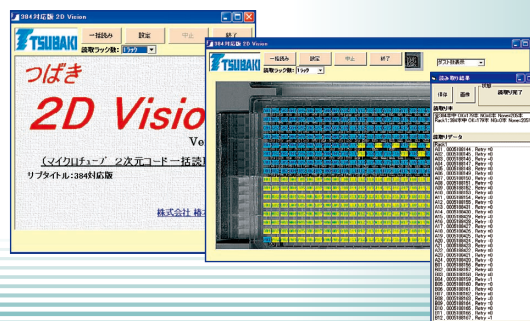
384対応版 2D Vision

TSUBAKI

一括読み　設定　中止　終了

読取ラック数: ラック

つばき

2D Visio

Ve

（マイクロチューブ　2次元コード一括読

サブタイトル：384対応版

株式会社 椿

384対応版 2D Vision

TSUBAKI

一括読み　設定　中止　終了

読取ラック数: ラック

読み取り結果

保存　画像　状態　読取り完了

読取り中

読取りデータ

A01: 0005180144 Retry =0
A02: 0005180143 Retry =0
A03: 0005180142 Retry =0
A04: 0005180141 Retry =0
A05: 0005180140 Retry =0
A06: 0005180139 Retry =0
A07: 0005180151 Retry =0
A08: 0005180152 Retry =0
A09: 0005180153 Retry =0
A10: 0005180154 Retry =0
A11: 0005180155 Retry =0
A12: 0005180156 Retry =0
A13: 0005180157 Retry =0
A14: 0005180158 Retry =0
A15: 0005180159 Retry =0
A16: 0005180160 Retry =0
A17: 0005180161 Retry =0
A18: 0005180162 Retry =0
A19: 0005180163 Retry =0
A20: 0005180164 Retry =0
A21: 0005180165 Retry =0
A22: 0005180166 Retry =0
A23: 0005180167 Retry =0
A24: 0005180168 Retry =0
B01: 0005180169 Retry =0
B02: 0005180170 Retry =0
B03: 0005180171 Retry =0
B04: 0005180172 Retry =0
B05: 0005180173 Retry =0
B06: 0005180174 Retry =0
B07: 0005180175 Retry =0
B08: 0005180176 Retry =0
B09: 0005180177 Retry =0
B10: 0005180178 Retry =0
B11: 0005180179 Retry =0
B12: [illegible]